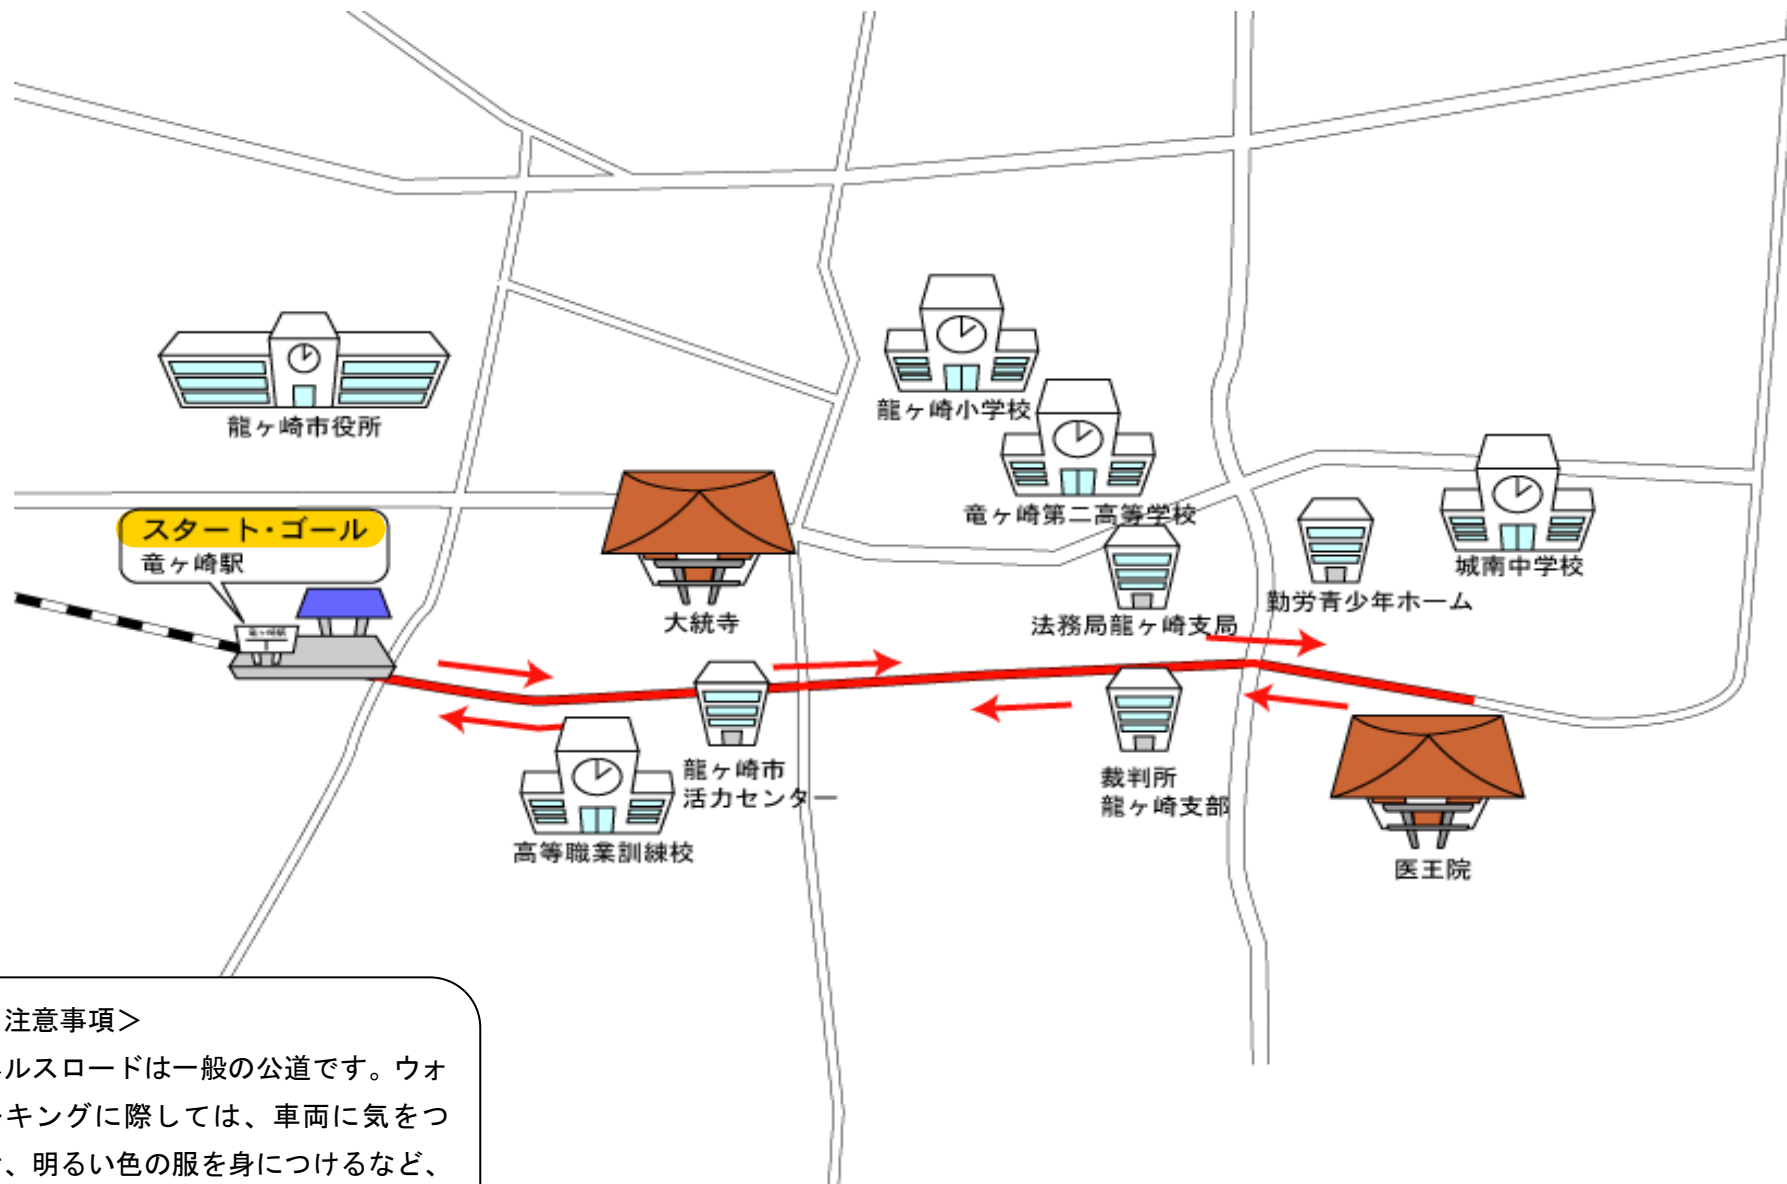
龍ヶ崎市役所

龍ヶ崎小学校

竜ヶ崎第二高等学校

スタート・ゴール
竜ヶ崎駅

大統寺

法務局龍ヶ崎支局

勤労青少年ホーム

城南中学校

龍ヶ崎市
活力センター

高等職業訓練校

裁判所
龍ヶ崎支部

医王院

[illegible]注意事項＞
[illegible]ルスロードは一般の公道です。ウォ
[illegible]キングに際しては、車両に気をつ
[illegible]、明るい色の服を身につけるなど、